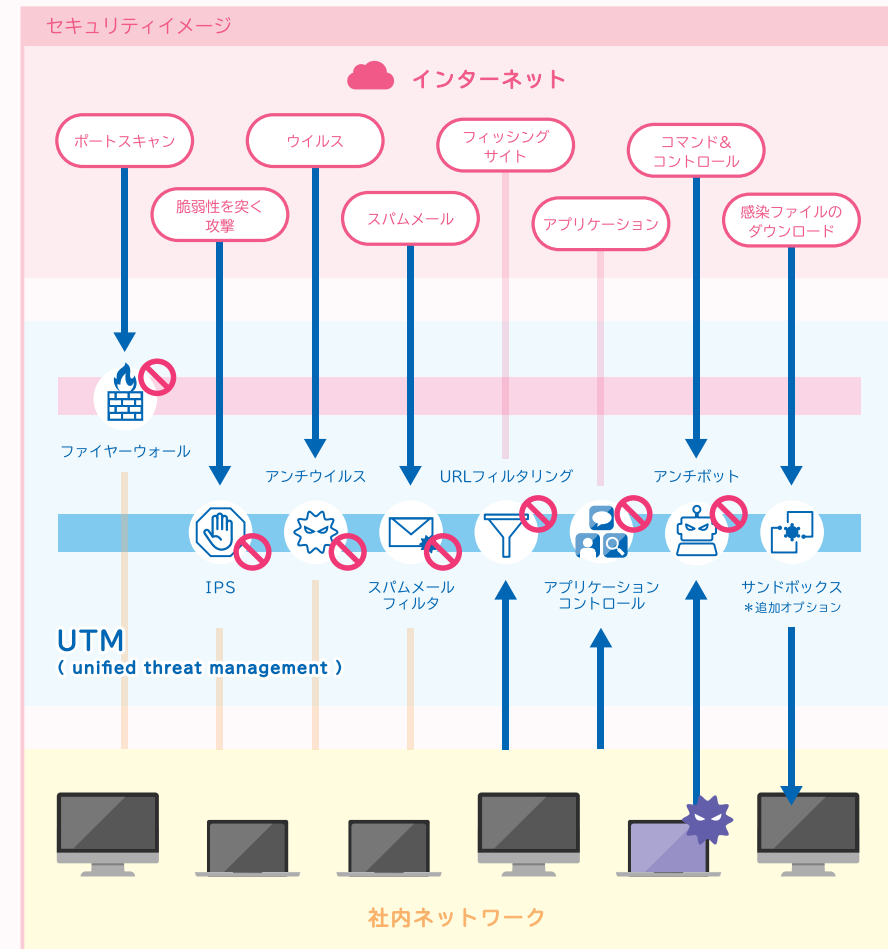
セキュリティイメージ

インターネット

ポートスキャン

ウイルス

フィッシング
サイト

コマンド&
コントロール

脆弱性を突く
攻撃

スパムメール

アプリケーション

感染ファイルの
ダウンロード

ファイヤーウォール

アンチウイルス

URLフィルタリング

アンチボット

IPS

スパムメール
フィルタ

アプリケーション
コントロール

サンドボックス
＊追加オプション

UTM
( unified threat management )

社内ネットワーク